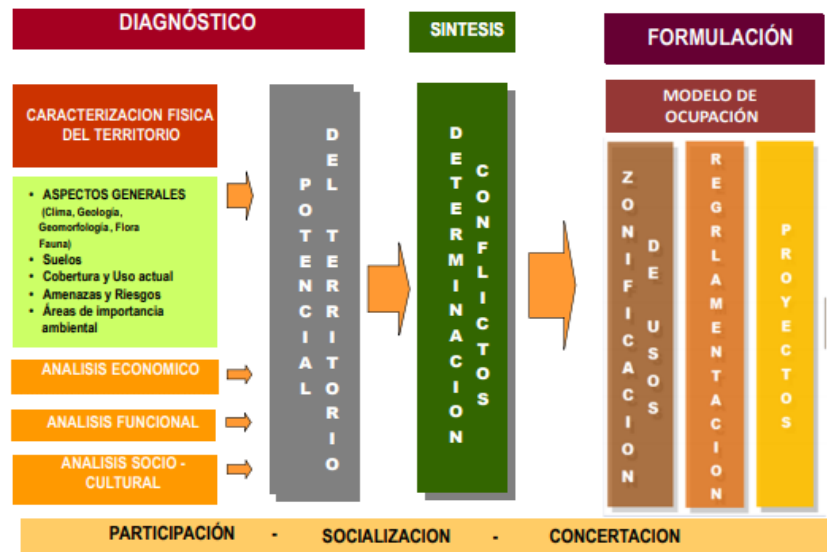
DIAGNÓSTICO

SINTESIS

FORMULACIÓN

CARACTERIZACION FISICA DEL TERRITORIO

- ASPECTOS GENERALES (Clima, Geologia, Geomorfología, Flora Fauna)
- Suelos
- Cobertura y Uso actual
- Amenazas y Riesgos
- Áreas de importancia ambiental

ANALISIS ECONOMICO

ANALISIS FUNCIONAL

ANALISIS SOCIO - CULTURAL

POTENCIAL DEL TERRITORIO

DETERMINACION CONFLICTOS

MODELO DE OCUPACIÓN

ZONIFICACION DE USOS

REGRLAMENTACION

PROYECTOS

PARTICIPACIÓN - SOCIALIZACION - CONCERTACION